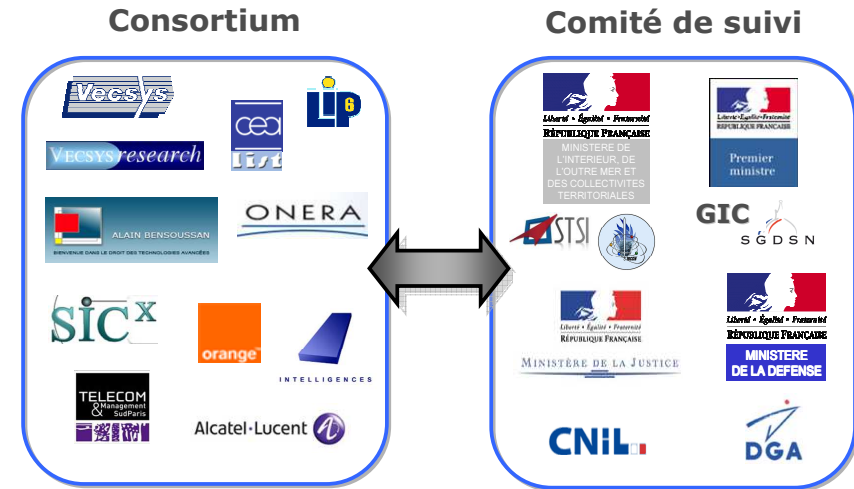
Consortium

Comité de suivi

Vecsys

cea list

LIP 6

VECSYS research

ALAIN BENSOUSSAN
BIENVENUE DANS LE DROIT DES TECHNOLOGIES AVANCÉES

ONERA

SICX

orange

INTELLIGENCES

TELECOM & Management SudParis

Alcatel·Lucent

Liberté • Égalité • Fraternité
RÉPUBLIQUE FRANÇAISE
MINISTERE DE L'INTERIEUR, DE L'OUTRE MER ET DES COLLECTIVITES TERRITORIALES

Liberté • Égalité • Fraternité
RÉPUBLIQUE FRANÇAISE
Premier ministre

STSI

GIC

SGDSN

Liberté • Égalité • Fraternité
RÉPUBLIQUE FRANÇAISE
MINISTÈRE DE LA JUSTICE

Liberté • Égalité • Fraternité
RÉPUBLIQUE FRANÇAISE
MINISTERE DE LA DEFENSE

CNIL

DGA